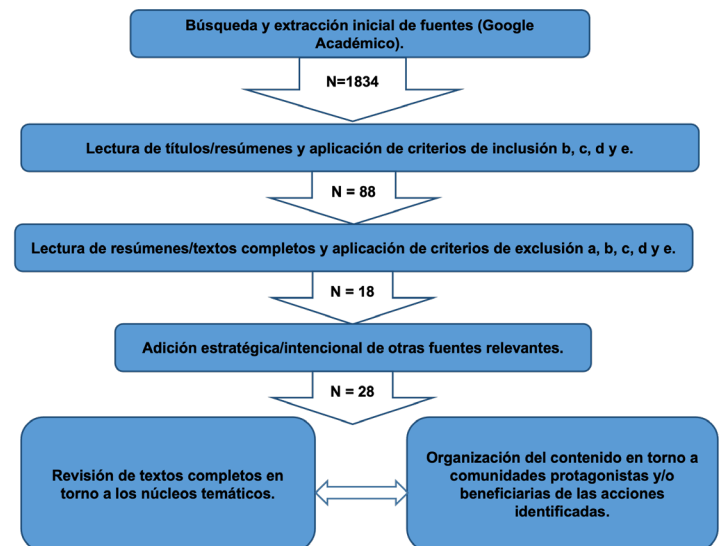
Búsqueda y extracción inicial de fuentes (Google Académico).

N=1834

Lectura de títulos/resúmenes y aplicación de criterios de inclusión b, c, d y e.

N = 88

Lectura de resúmenes/textos completos y aplicación de criterios de exclusión a, b, c, d y e.

N = 18

Adición estratégica/intencional de otras fuentes relevantes.

N = 28

Revisión de textos completos en torno a los núcleos temáticos.

Organización del contenido en torno a comunidades protagonistas y/o beneficiarias de las acciones identificadas.